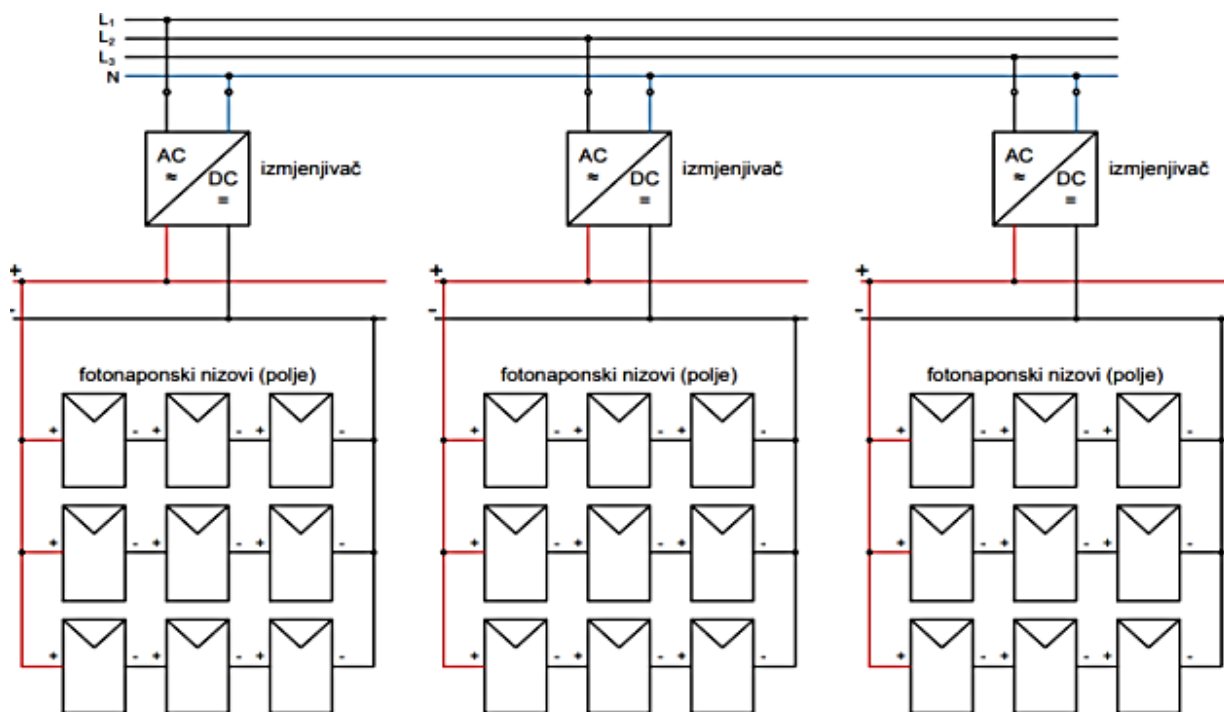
$L_1$
$L_2$
$L_3$
N

AC
≈
DC
=
izmjenjivač

AC
≈
DC
=
izmjenjivač

AC
≈
DC
=
izmjenjivač

+
-
fotonaponski nizovi (polje)
+ - + - + -
+ - + - + -
+ - + - + -

+
-
fotonaponski nizovi (polje)
+ - + - + -
+ - + - + -
+ - + - + -

+
-
fotonaponski nizovi (polje)
+ - + - + -
+ - + - + -
+ - + - + -